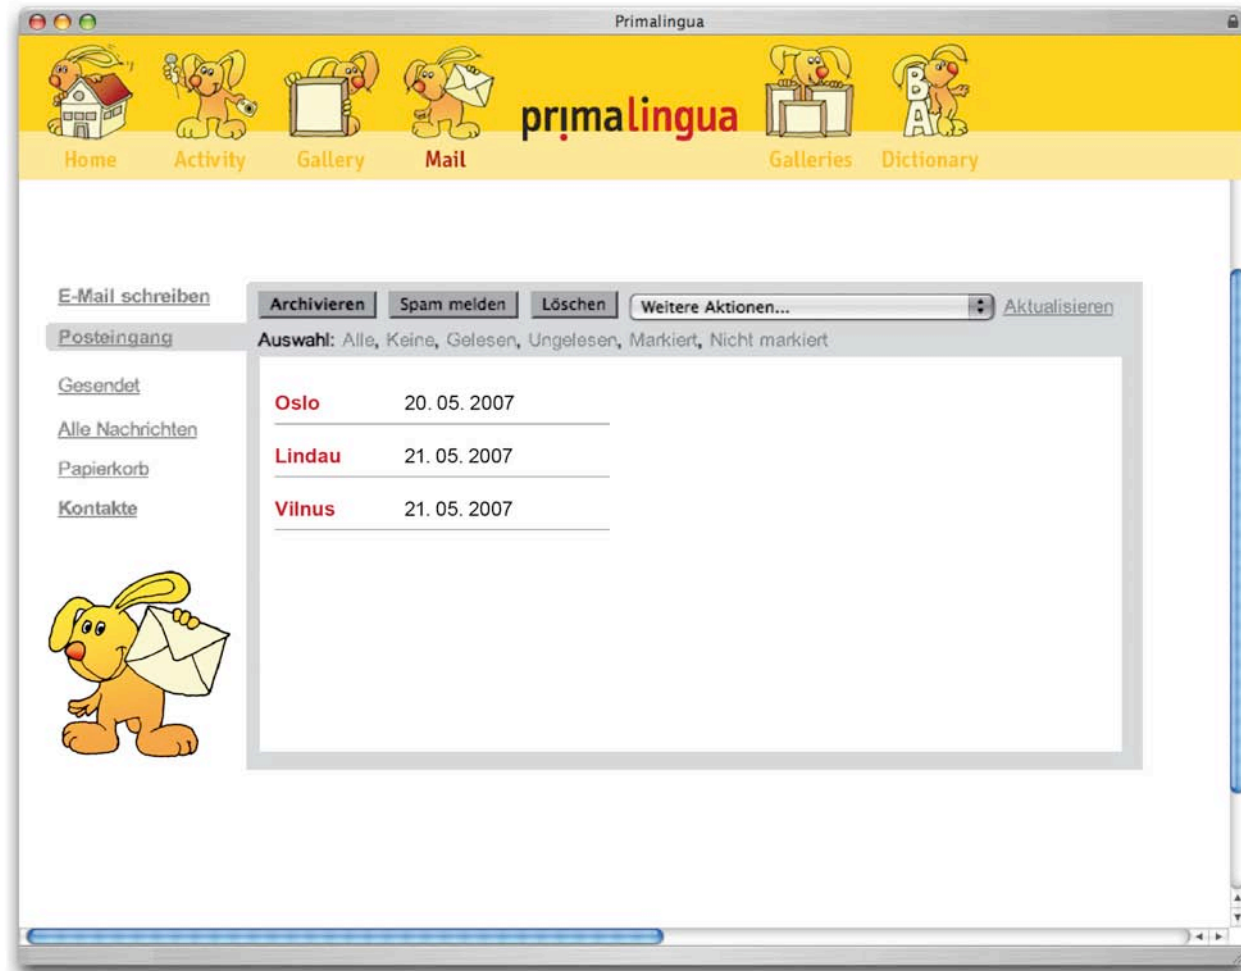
Primalingua

Home Activity Gallery Mail primalingua Galleries Dictionary

E-Mail schreiben
Posteingang
Gesendet
Alle Nachrichten
Papierkorb
Kontakte

Archivieren Spam melden Löschen Weitere Aktionen... Aktualisieren

Auswahl: Alle, Keine, Gelesen, Ungelesen, Markiert, Nicht markiert

| | |
|---|---|
| Oslo | 20. 05. 2007 |
| Lindau | 21. 05. 2007 |
| Vilnus | 21. 05. 2007 |